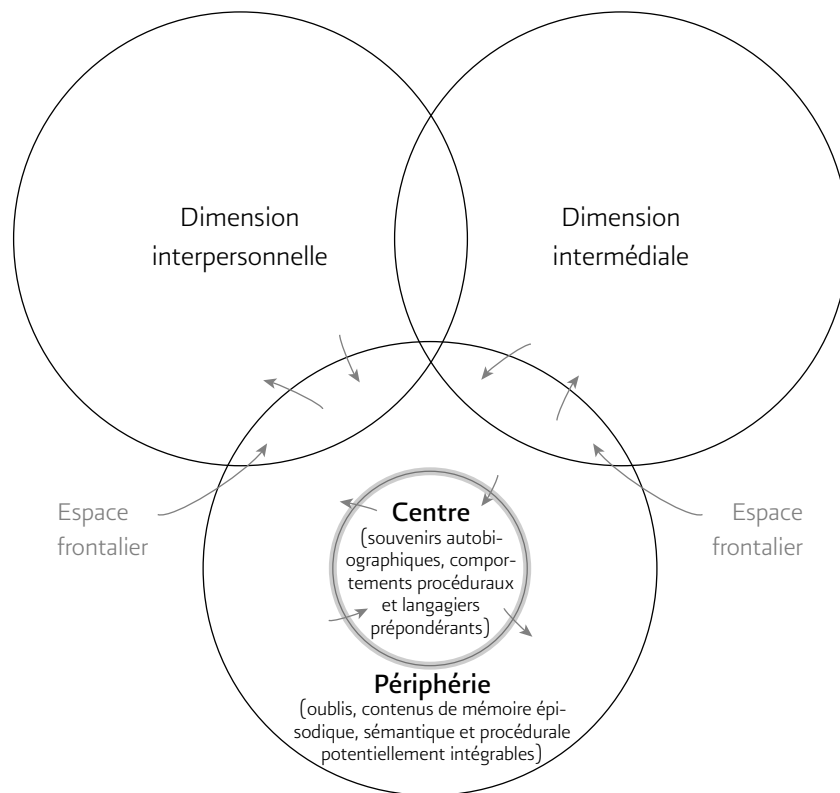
Dimension interpersonnelle

Dimension intermédiale

Espace frontalier

Espace frontalier

Centre
(souvenirs autobiographiques, comportements procéduraux et langagiers prépondérants)

Périphérie
(oublis, contenus de mémoire épisodique, sémantique et procédurale potentiellement intégrables)